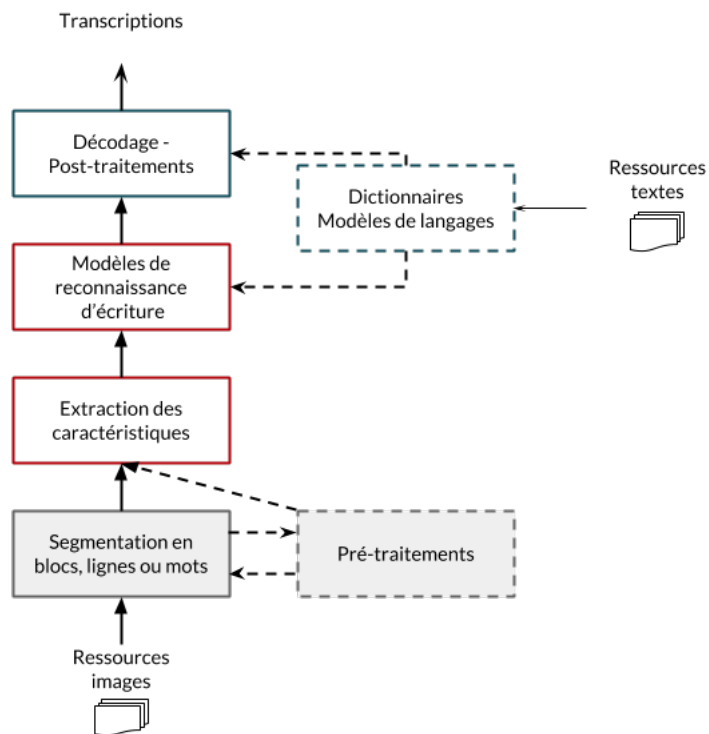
Transcriptions

Décodage - Post-traitements

Dictionnaires Modèles de langages

Ressources textes

Modèles de reconnaissance d'écriture

Extraction des caractéristiques

Segmentation en blocs, lignes ou mots

Pré-traitements

Ressources images